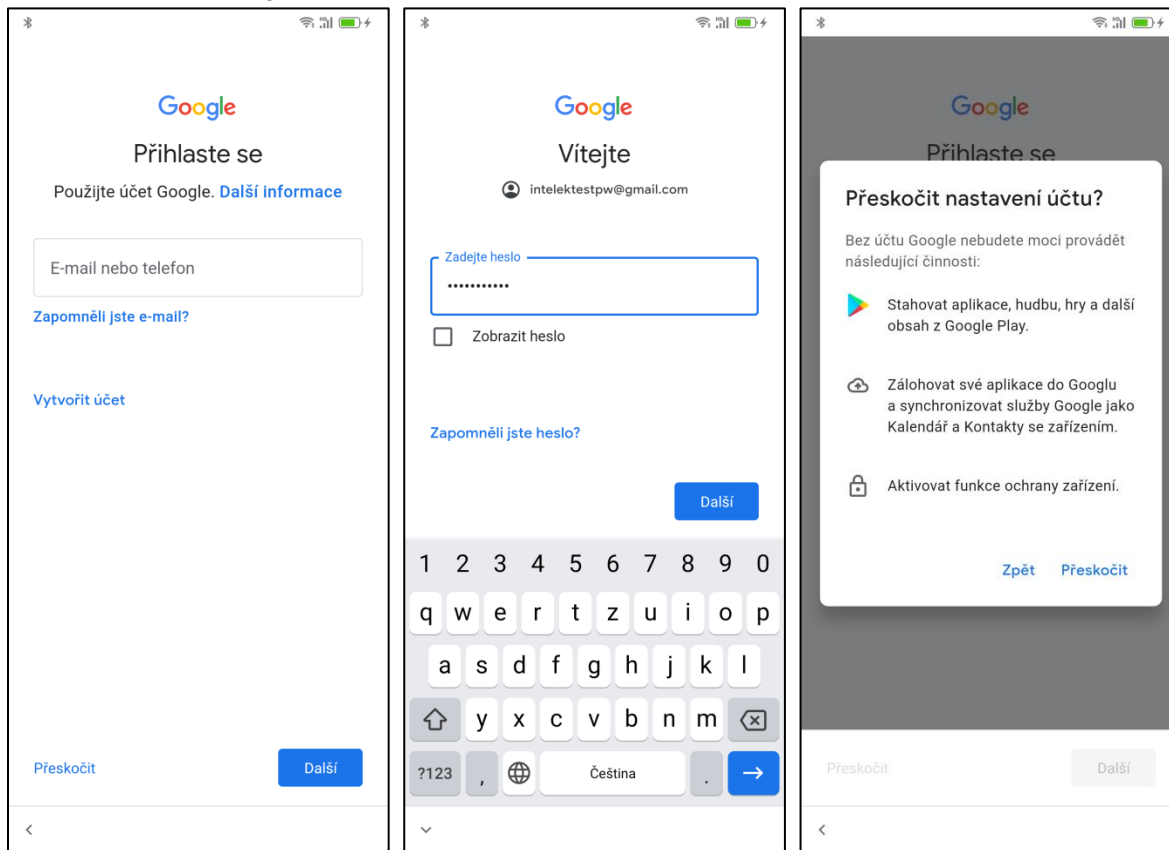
Google

Přihlaste se

Použijte účet Google. Další informace

E-mail nebo telefon

Zapomněli jste e-mail?

Vytvořit účet

Přeskočit

Další

Google

Vítejte

intelektestpw@gmail.com

Zadejte heslo

•••••••••••

Zobrazit heslo

Zapomněli jste heslo?

Další

1 2 3 4 5 6 7 8 9 0

q w e r t z u i o p

a s d f g h j k l

y x c v b n m

?123 , Čeština .

Google

Přihlaste se

Přeskočit nastavení účtu?

Bez účtu Google nebudete moci provádět následující činnosti:

Stahovat aplikace, hudbu, hry a další obsah z Google Play.

Zálohovat své aplikace do Googlu a synchronizovat služby Google jako Kalendář a Kontakty se zařízením.

Aktivovat funkce ochrany zařízení.

Zpět Přeskočit

Přeskočit

Další